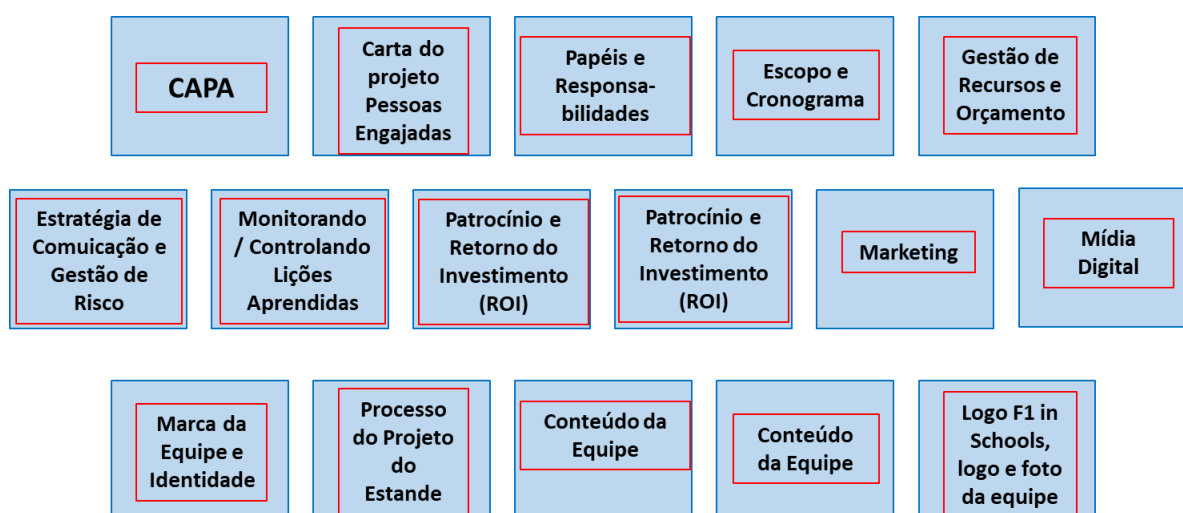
CAPA

Carta do projeto Pessoas Engajadas

Papéis e Responsabilidades

Escopo e Cronograma

Gestão de Recursos e Orçamento

Estratégia de Comuicação e Gestão de Risco

Monitorando / Controlando Lições Aprendidas

Patrocínio e Retorno do Investimento (ROI)

Patrocínio e Retorno do Investimento (ROI)

Marketing

Mídia Digital

Marca da Equipe e Identidade

Processo do Projeto do Estande

Conteúdo da Equipe

Conteúdo da Equipe

Logo F1 in Schools, logo e foto da equipe